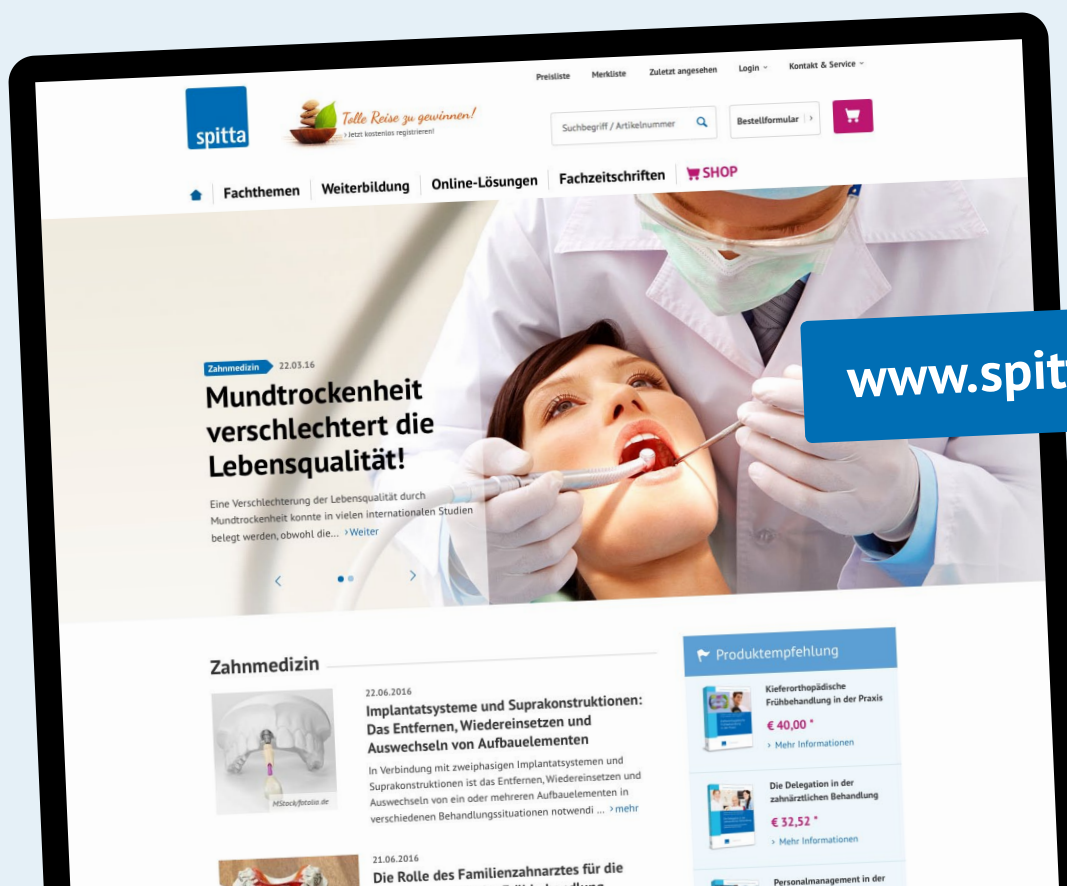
Preisliste Merkliste Zuletzt angesehen Login Kontakt & Service

spitta

Tolle Reise zu gewinnen!
> Jetzt kostenlos registrieren!

Suchbegriff / Artikelnummer

Bestellformular

Fachthemen Weiterbildung Online-Lösungen Fachzeitschriften SHOP

Zahnmedizin 22.03.16

Mundtrockenheit verschlechtert die Lebensqualität!

Eine Verschlechterung der Lebensqualität durch Mundtrockenheit konnte in vielen internationalen Studien belegt werden, obwohl die... > Weiter

www.spit

Zahnmedizin

MStock/fotolia.de

22.06.2016

Implantatsysteme und Suprakonstruktionen: Das Entfernen, Wiedereinsetzen und Auswechseln von Aufbauelementen

In Verbindung mit zweiphasigen Implantatsystemen und Suprakonstruktionen ist das Entfernen, Wiedereinsetzen und Auswechseln von ein oder mehreren Aufbauelementen in verschiedenen Behandlungssituationen notwendi ... > mehr

21.06.2016

Die Rolle des Familienzahnarztes für die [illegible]

Produktempfehlung

Kieferorthopädische Frühbehandlung in der Praxis

€ 40,00 *

> Mehr Informationen

Die Delegation in der zahnärztlichen Behandlung

€ 32,52 *

> Mehr Informationen

Personalmanagement in der